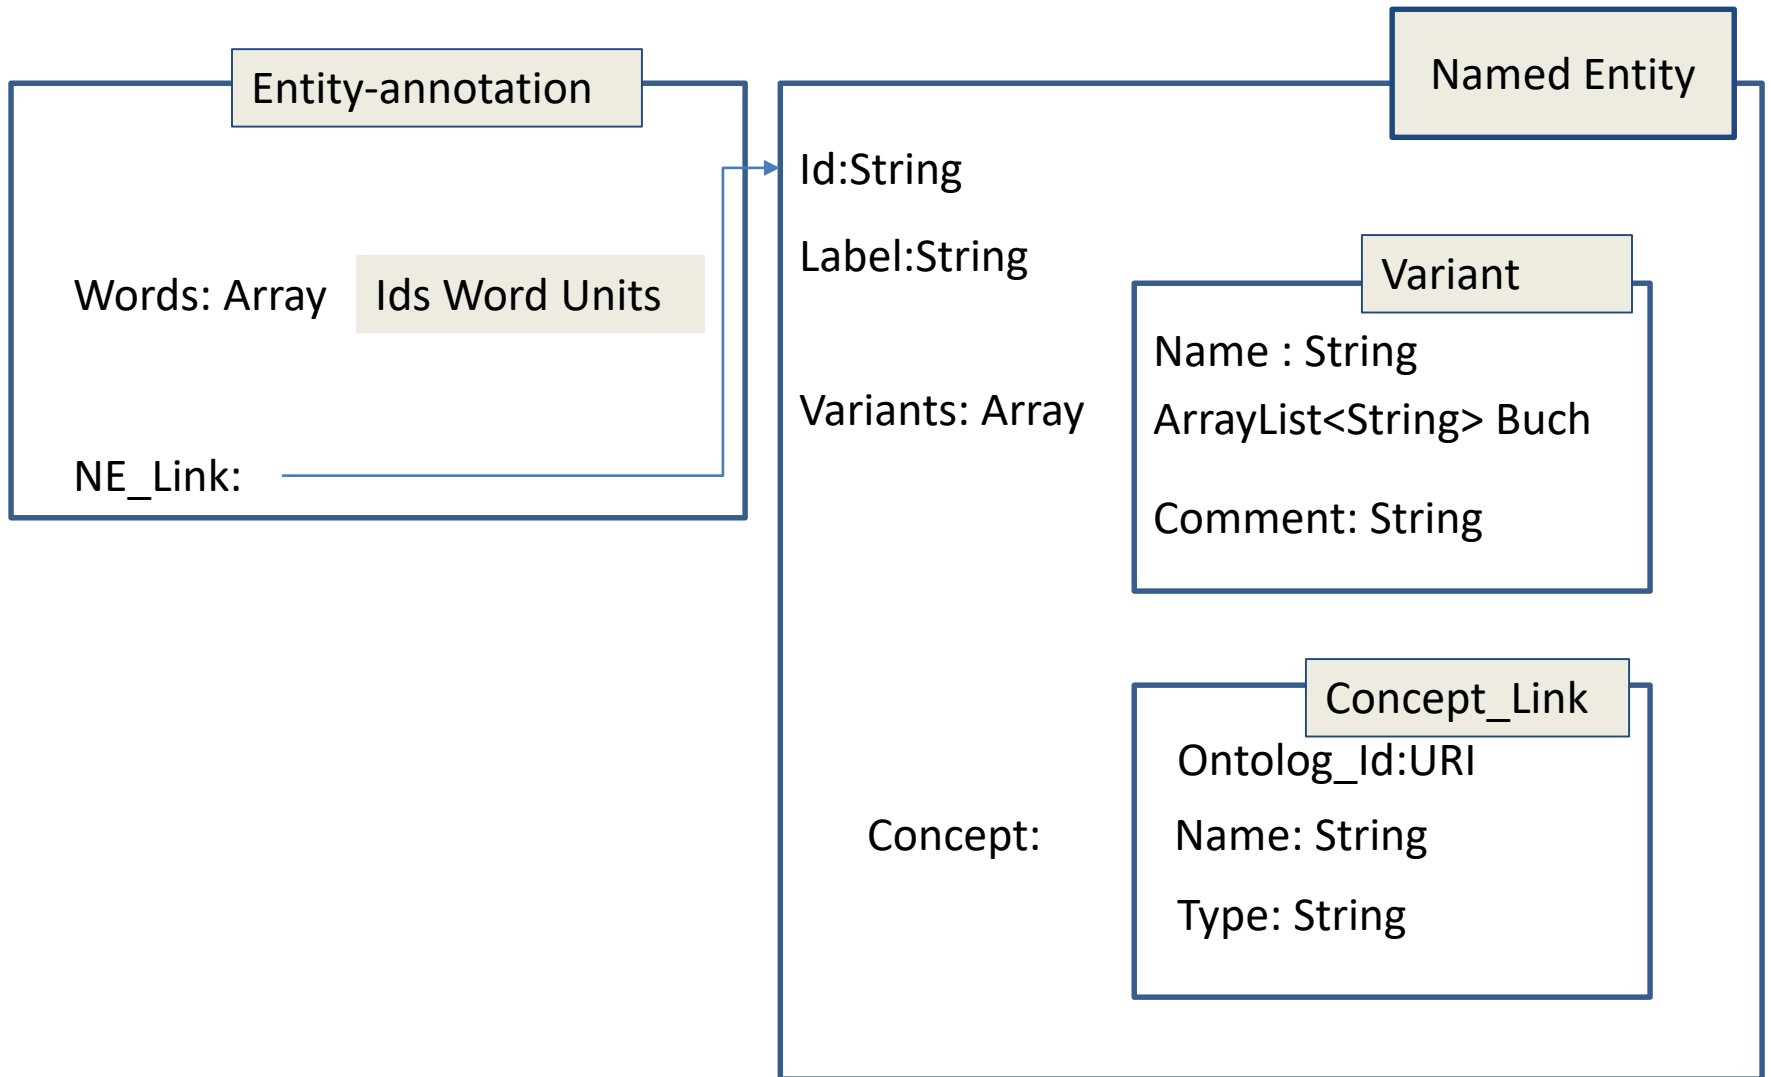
Entity-annotation

Words: Array Ids Word Units

NE_Link:

Named Entity

Id:String

Label:String

Variants: Array

Variant

Name : String

ArrayList<String> Buch

Comment: String

Concept:

Concept_Link

Ontolog_Id:URI

Name: String

Type: String